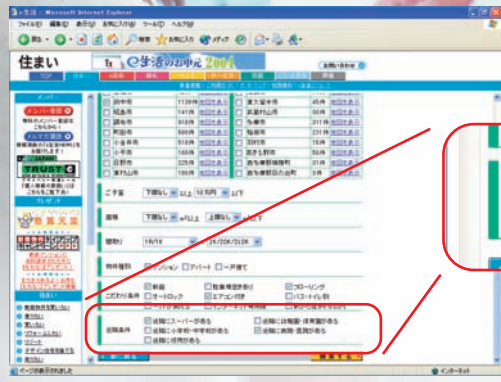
e生活 - Microsoft Internet Explorer
ファイル(F) 編集(E) 表示(V) お気に入り(A) ツール(T) ヘルプ(H)
戻る 検索 お気に入り メディア
住まい
e生活のお申込 2004
お問い合わせ
TOP
メニュー
メンバー登録
メルマガ登録
TRUSTe
プレゼント
敷金天国
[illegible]
府中市 調布市 町田市 小金井市 小平市 日野市 東村山市
東大和市 清瀬市 武蔵村山市 多摩市 稲城市 羽村市 あきる野市 西多摩郡瑞穂町 西多摩郡日の出町
地図を表示
こだわり条件
家賃 下限なし 以上 10万円 以下
面積 下限なし 以上 上限なし 以下
間取り 1R/1K 2K/2DK/2LDK
物件種別 マンション アパート 一戸建て
こだわり条件 新築 駐車場空きあり フローリング オートロック エアコン付き バス・トイレ別
近隣条件 近隣にスーパーがある 近隣にコンビニがある 近隣に小学校・中学校がある 近隣に病院・医院がある 近隣に公園がある
検索する
ページが表示されました
インターネット